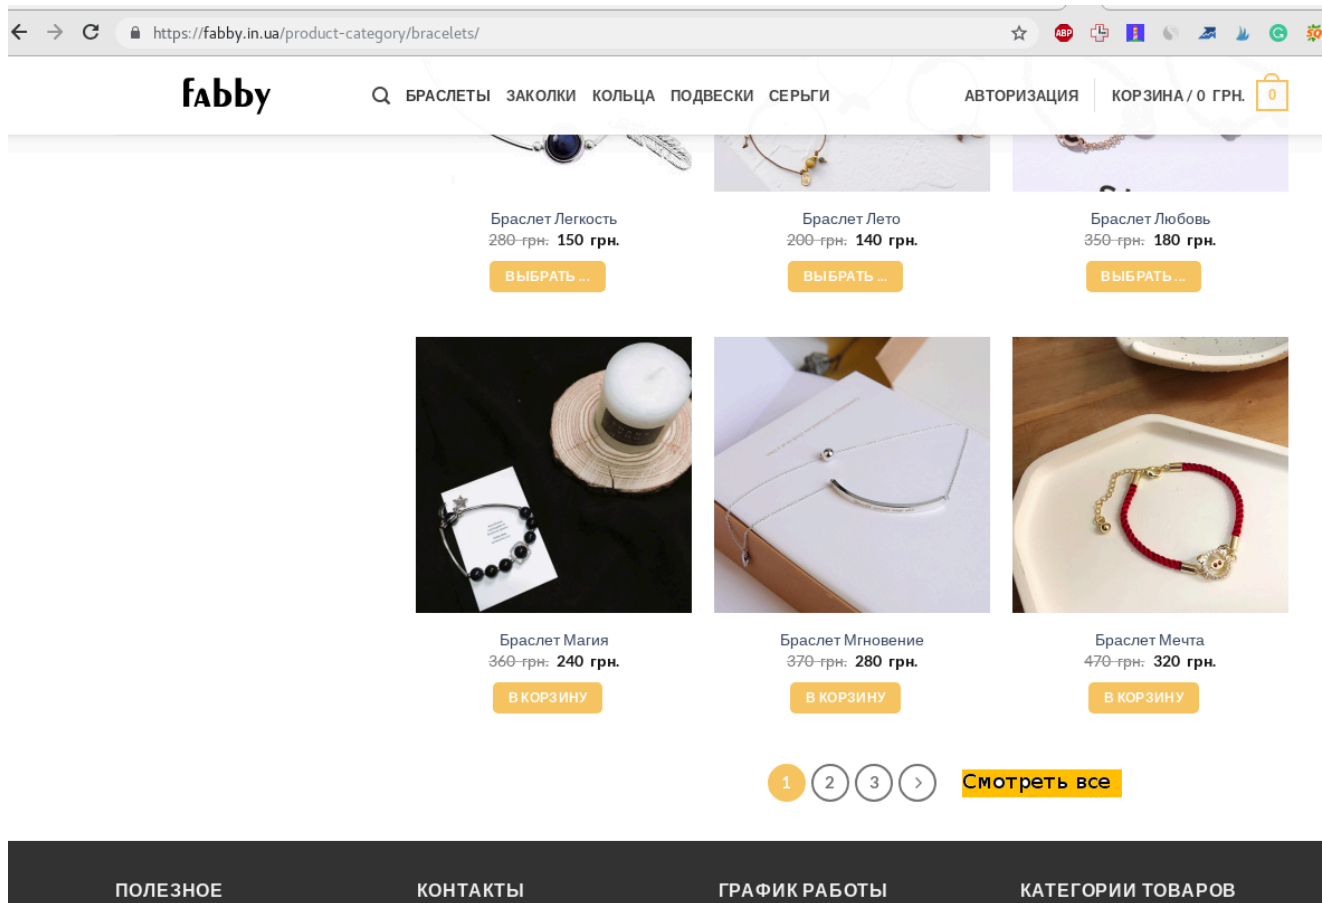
https://fabby.in.ua/product-category/bracelets/

ABP

fabby

БРАСЛЕТЫ ЗАКОЛКИ КОЛЬЦА ПОДВЕСКИ СЕРЬГИ

АВТОРИЗАЦИЯ КОРЗИНА / 0 ГРН. 0

Браслет Легкость
~~280 грн.~~ 150 грн.
ВЫБРАТЬ ...

Браслет Лето
~~200 грн.~~ 140 грн.
ВЫБРАТЬ ...

Браслет Любовь
~~350 грн.~~ 180 грн.
ВЫБРАТЬ ...

Браслет Магия
~~360 грн.~~ 240 грн.
В КОРЗИНУ

Браслет Мгновение
~~370 грн.~~ 280 грн.
В КОРЗИНУ

Браслет Мечта
~~470 грн.~~ 320 грн.
В КОРЗИНУ

1 2 3 >

Смотреть все

ПОЛЕЗНОЕ

КОНТАКТЫ

ГРАФИК РАБОТЫ

КАТЕГОРИИ ТОВАРОВ